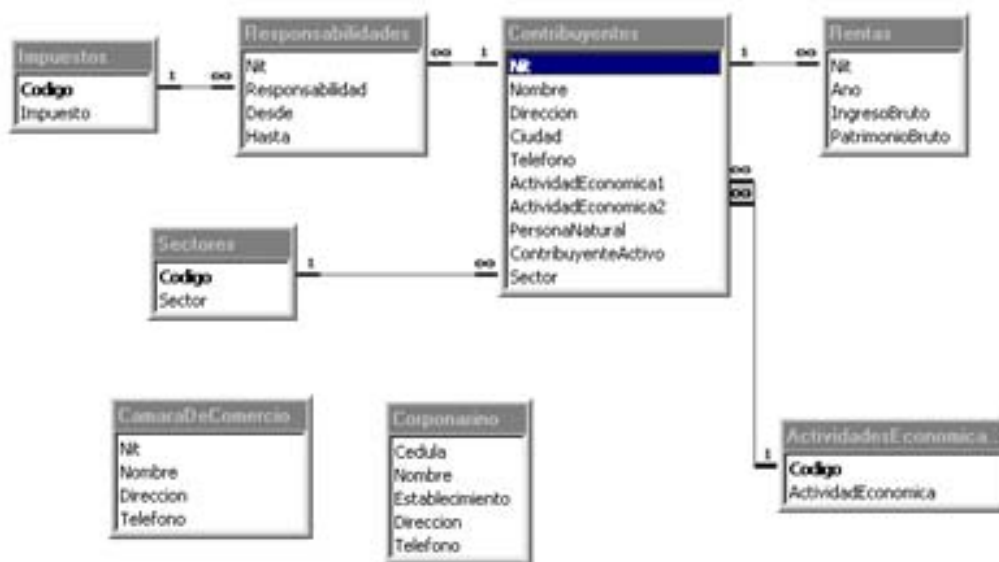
Impuestos
Codigo
Impuesto

1 ∞

Responsabilidades
Nit
Responsabilidad
Desde
Hasta

∞ 1

Contribuyentes
Nit
Nombre
Direccion
Ciudad
Telefono
ActividadEconomica1
ActividadEconomica2
PersonaNatural
ContribuyenteActivo
Sector

1 ∞

Rentas
Nit
Ano
IngresoBruto
PatrimonioBruto

∞
∞

Sectores
Codigo
Sector

1 ∞

CamaraDeComercio
Nit
Nombre
Direccion
Telefono

Corponarino
Cedula
Nombre
Establecimiento
Direccion
Telefono

1

ActividadesEconomica...
Codigo
ActividadEconomica